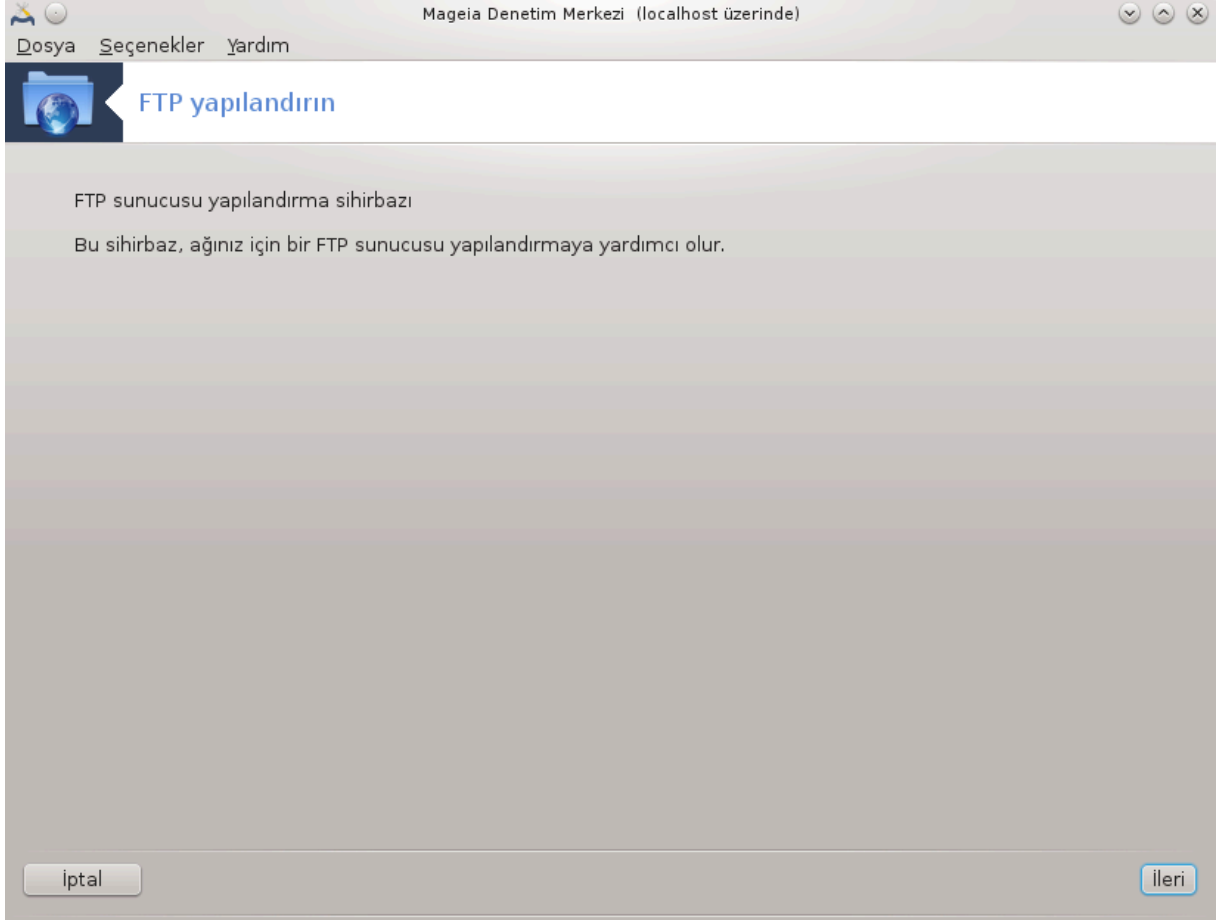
Mageia Denetim Merkezi (localhost üzerinde)

Dosya Seçenekler Yardım

FTP yapılandırın

FTP sunucusu yapılandırma sihirbazı

Bu sihirbaz, ağınız için bir FTP sunucusu yapılandırmaya yardımcı olur.

İptal

İleri